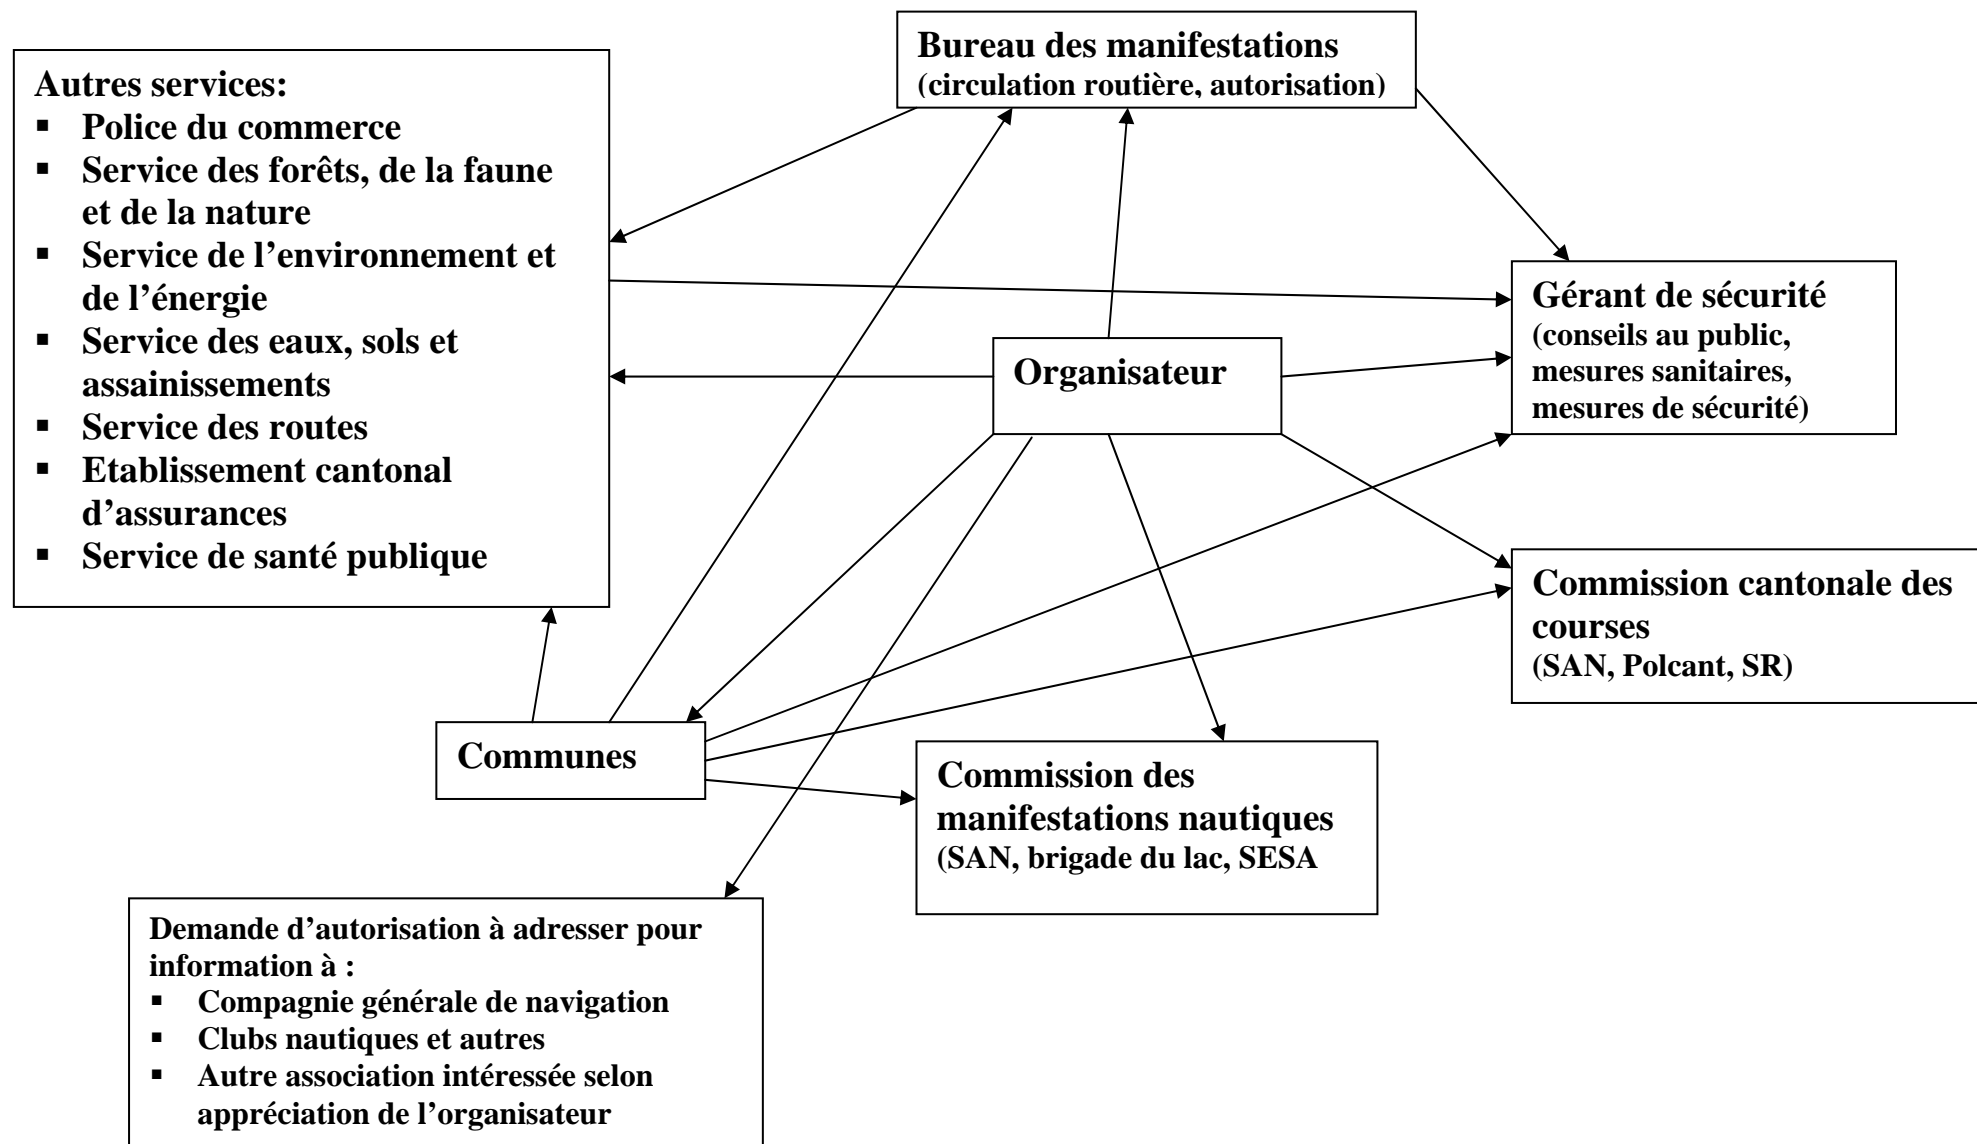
Autres services:
- Police du commerce
- Service des forêts, de la faune et de la nature
- Service de l'environnement et de l'énergie
- Service des eaux, sols et assainissements
- Service des routes
- Etablissement cantonal d'assurances
- Service de santé publique

Bureau des manifestations
(circulation routière, autorisation)

Gérant de sécurité
(conseils au public, mesures sanitaires, mesures de sécurité)

Organisateur

Commission cantonale des courses
(SAN, Polcant, SR)

Communes

Commission des manifestations nautiques
(SAN, brigade du lac, SESA

Demande d'autorisation à adresser pour information à :
- Compagnie générale de navigation
- Clubs nautiques et autres
- Autre association intéressée selon appréciation de l'organisateur